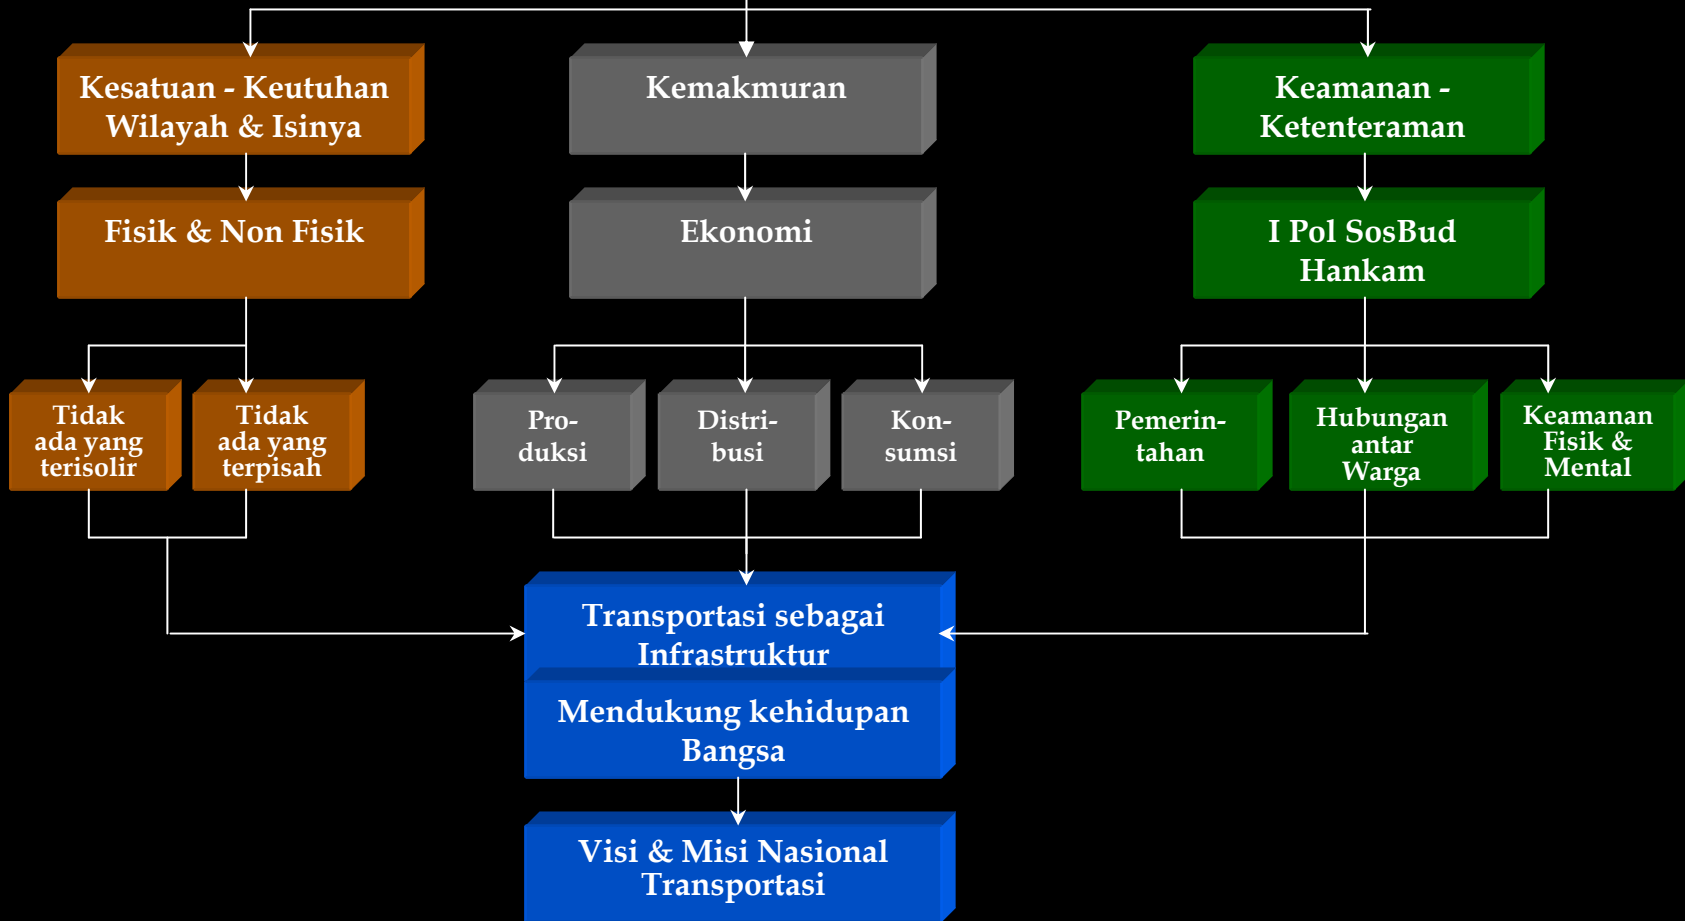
Kesatuan - Keutuhan Wilayah & Isinya

Kemakmuran

Keamanan - Ketenteraman

Fisik & Non Fisik

Ekonomi

I Pol SosBud Hankam

Tidak ada yang terisolir

Tidak ada yang terpisah

Pro-duksi

Distri-busi

Kon-sumsi

Pemerin-tahan

Hubungan antar Warga

Keamanan Fisik & Mental

Transportasi sebagai Infrastruktur

Mendukung kehidupan Bangsa

Visi & Misi Nasional Transportasi